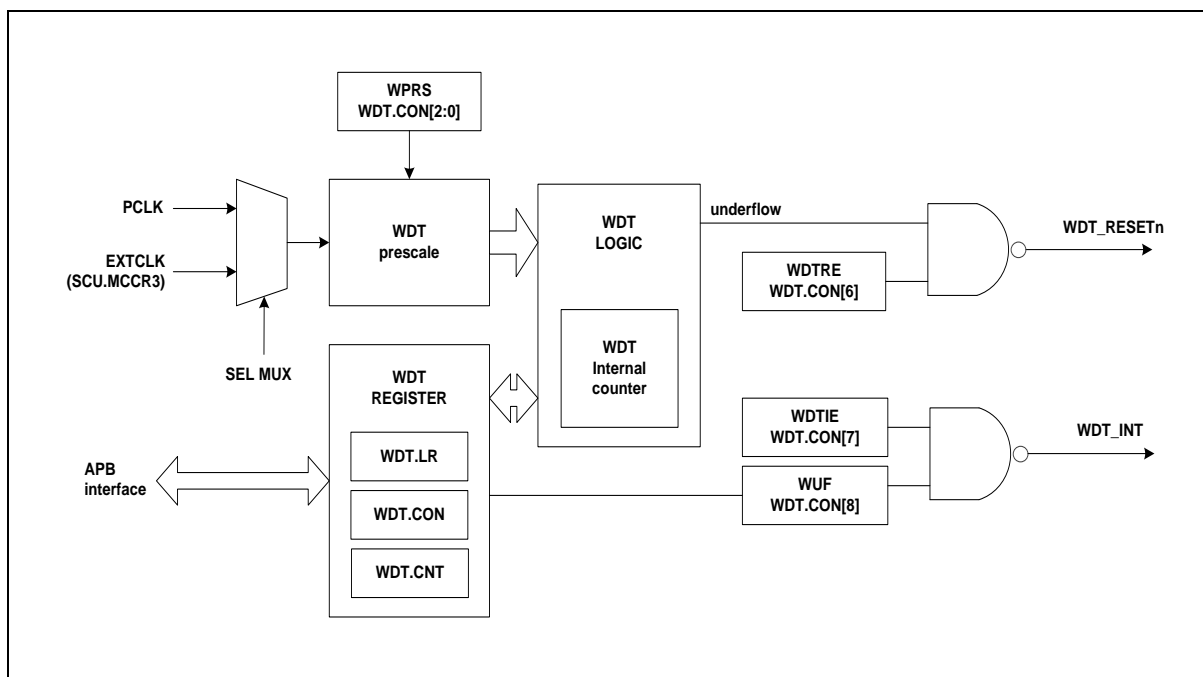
WPRS
WDT.CON[2:0]

PCLK

EXTCLK
(SCU.MCCR3)

SEL MUX

WDT
prescale

WDT
LOGIC

WDT
Internal
counter

underflow

WDTRE
WDT.CON[6]

WDT_RESETn

WDT
REGISTER

WDT.LR

WDT.CON

WDT.CNT

APB
interface

WDTIE
WDT.CON[7]

WUF
WDT.CON[8]

WDT_INT